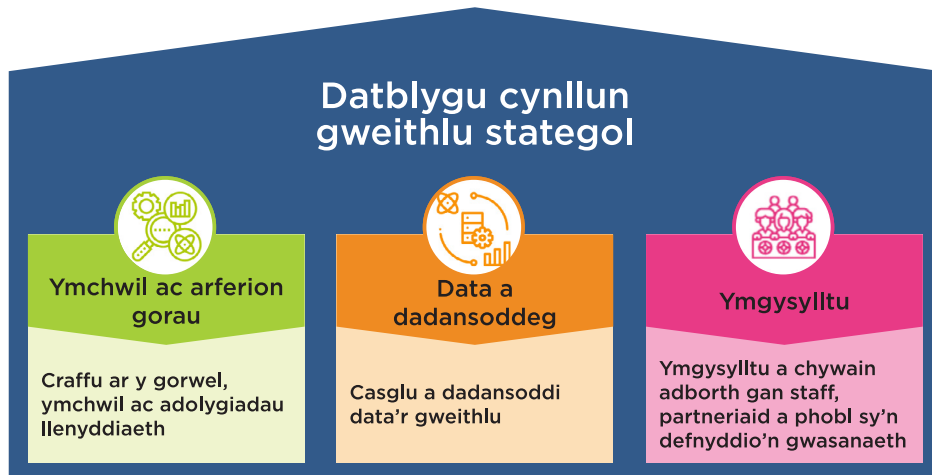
Datblygu cynllun gweithlu stategol

Ymchwil ac arferion gorau

Craffu ar y gorwel, ymchwil ac adolygiadau llenyddiaeth

Data a dadansoddeg

Casglu a dadansoddi data'r gweithlu

Ymgysylltu

Ymgysylltu a chywain adborth gan staff, partneriaid a phobl sy'n defnyddio'n gwasanaeth